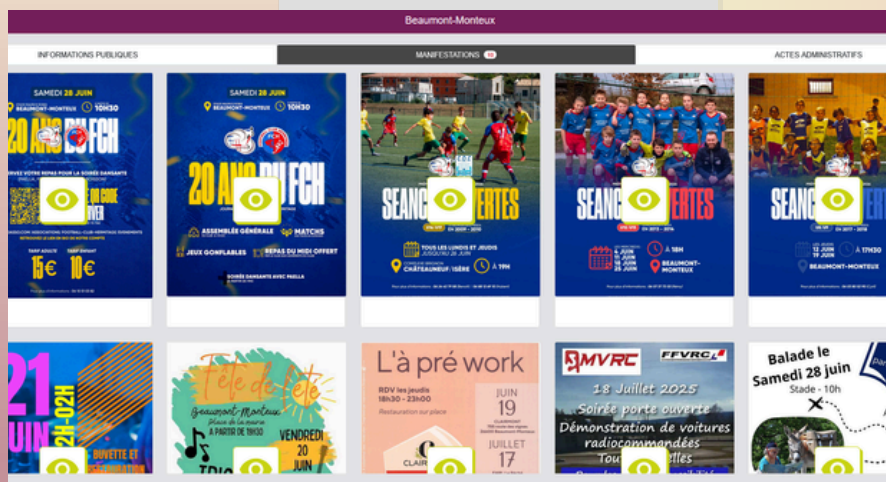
Beaumont-Monteux

INFORMATIONS PUBLIQUES

MANIFESTATIONS 10

ACTES ADMINISTRATIFS

SAMEDI 28 JUIN

BEAUMONT-MONTEUX

10H30

20 ANS DU FCH

15€

10€

SAMEDI 28 JUIN

BEAUMONT-MONTEUX

10H30

20 ANS DU FCH

ASSEMBLÉE GÉNÉRALE

MATCHS

JEUX GONFLABLES

REPAS DU MIDI OFFERT

SOIRÉE DANSANTE AVEC PAELLA

SEANC ERTES

TOUS LES LUNDIS ET JEUDIS

CHÂTEAUNEUF-ISÈRE

19H

SEANC ERTES

18H

BEAUMONT-MONTEUX

SEANC ERTES

17H30

BEAUMONT-MONTEUX

21 JUIN

2H-02H

BUVETTE ET

Fête de l'été

Beaumont-Monteux

A PARTIR DE 19H30

VENDREDI 20 JUIN

L'à pré work

RDV les jeudis 18h30 - 23h00

Restauration sur place

JUIN 19

JUILLET 17

MVRC

FFVRC

18 Juillet 2025

Soirée porte ouverte

Démonstration de voitures radiocommandées

Balade le Samedi 28 juin

Stade - 10h